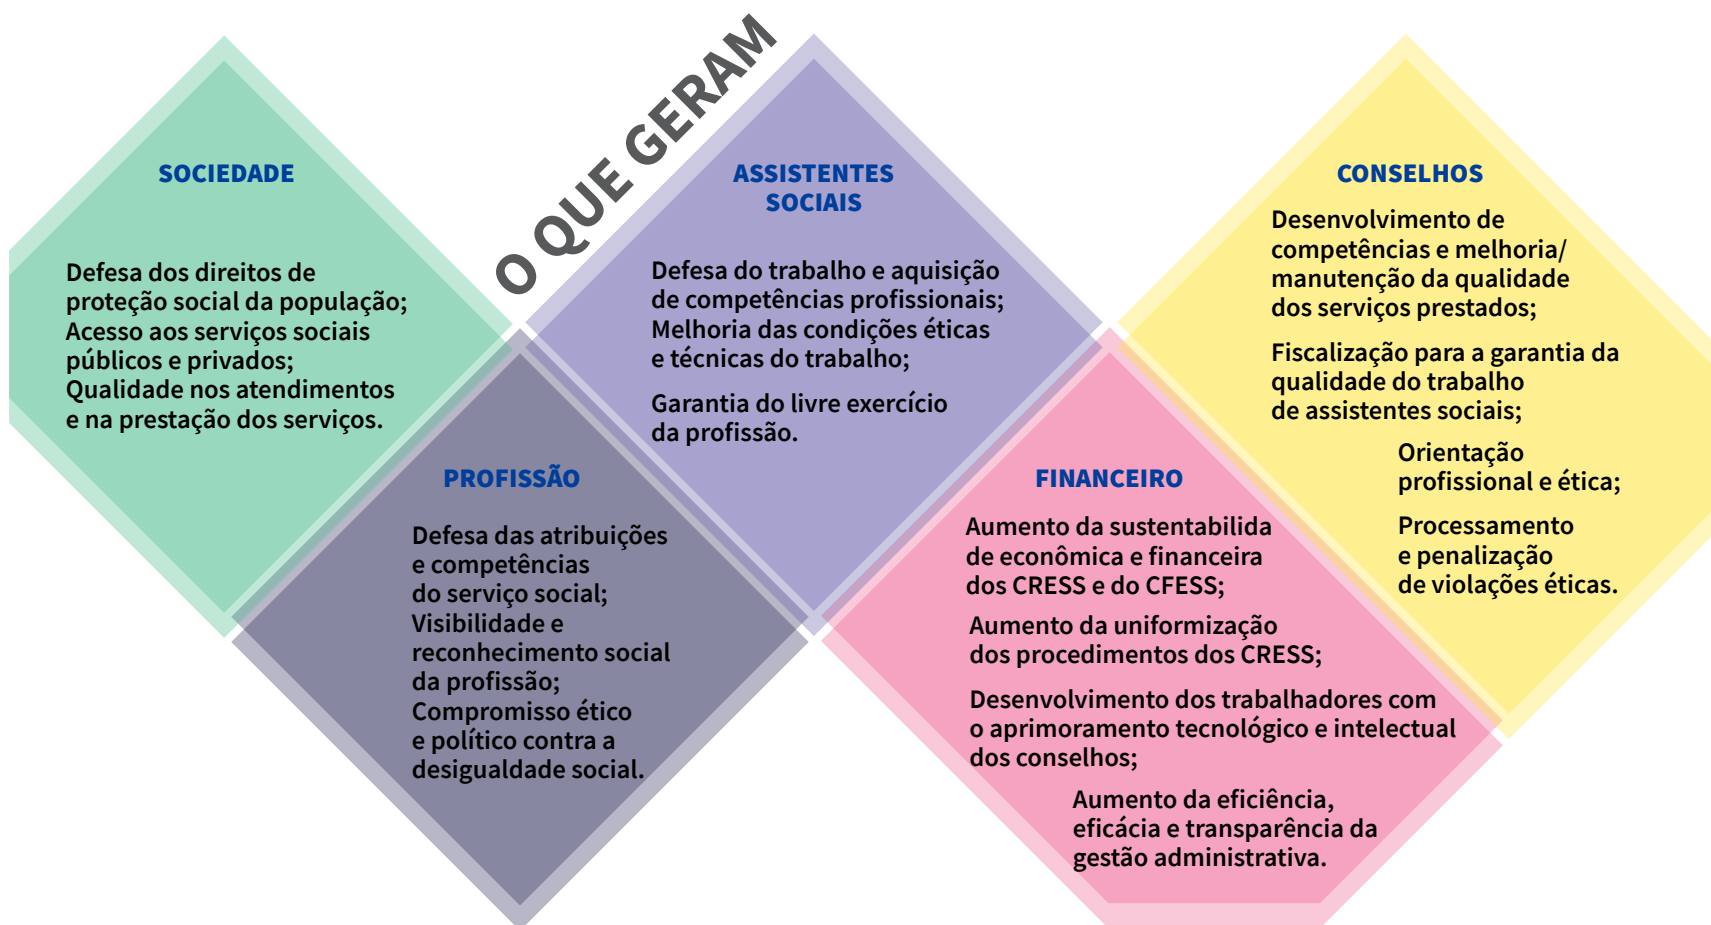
O QUE GERAM

SOCIEDADE

Defesa dos direitos de proteção social da população; Acesso aos serviços sociais públicos e privados; Qualidade nos atendimentos e na prestação dos serviços.

ASSISTENTES SOCIAIS

Defesa do trabalho e aquisição de competências profissionais; Melhoria das condições éticas e técnicas do trabalho;

Garantia do livre exercício da profissão.

CONSELHOS

Desenvolvimento de competências e melhoria/ manutenção da qualidade dos serviços prestados;

Fiscalização para a garantia da qualidade do trabalho de assistentes sociais;

Orientação profissional e ética;

Processamento e penalização de violações éticas.

PROFISSÃO

Defesa das atribuições e competências do serviço social; Visibilidade e reconhecimento social da profissão; Compromisso ético e político contra a desigualdade social.

FINANCEIRO

Aumento da sustentabilida de econômica e financeira dos CRESS e do CFESS;

Aumento da uniformização dos procedimentos dos CRESS;

Desenvolvimento dos trabalhadores com o aprimoramento tecnológico e intelectual dos conselhos;

Aumento da eficiência, eficácia e transparência da gestão administrativa.